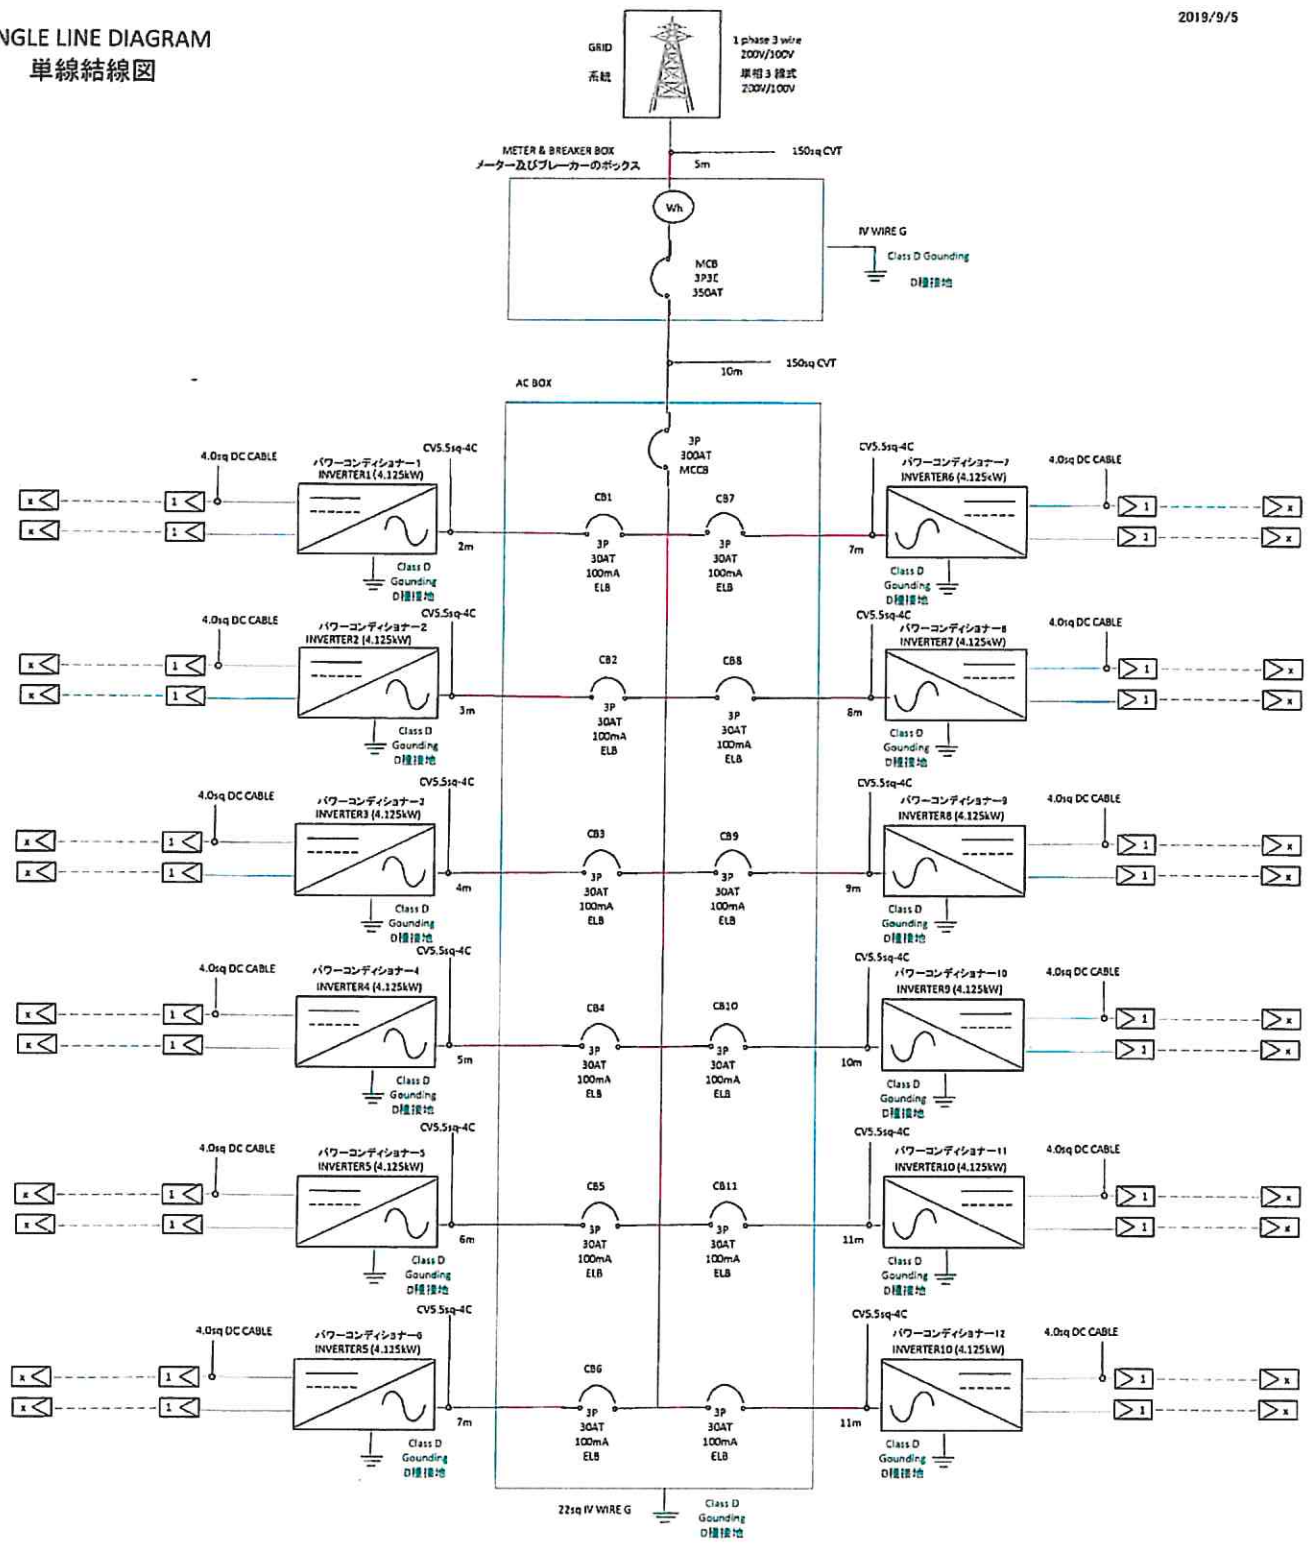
NGLE LINE DIAGRAM
単線結線図

2019/9/5

GRID
系統

1 phase 3 wire
200V/100V
単相3線式
200V/100V

METER & BREAKER BOX
メーター及びブレーカーのボックス

150sq CVT
5m

Wh

MCB
3P3E
350AT

IV WIRE G
Class D Gounding
D種接地

150sq CVT
10m

AC BOX

3P
300AT
MCCB

4.0sq DC CABLE
パワーコンディショナー1
INVERTER1 (4.125kW)
CV5.5sq-4C
2m
Class D
Gounding
D種接地

CB1
3P
30AT
100mA
ELB

CB7
3P
30AT
100mA
ELB

CV5.5sq-4C
パワーコンディショナー7
INVERTER6 (4.125kW)
4.0sq DC CABLE
7m
Class D
Gounding
D種接地

4.0sq DC CABLE
パワーコンディショナー2
INVERTER2 (4.125kW)
CV5.5sq-4C
3m
Class D
Gounding
D種接地

CB2
3P
30AT
100mA
ELB

CB8
3P
30AT
100mA
ELB

CV5.5sq-4C
パワーコンディショナー8
INVERTER7 (4.125kW)
4.0sq DC CABLE
8m
Class D
Gounding
D種接地

4.0sq DC CABLE
パワーコンディショナー3
INVERTER3 (4.125kW)
CV5.5sq-4C
4m
Class D
Gounding
D種接地

CB3
3P
30AT
100mA
ELB

CB9
3P
30AT
100mA
ELB

CV5.5sq-4C
パワーコンディショナー9
INVERTER8 (4.125kW)
4.0sq DC CABLE
9m
Class D
Gounding
D種接地

4.0sq DC CABLE
パワーコンディショナー4
INVERTER4 (4.125kW)
CV5.5sq-4C
5m
Class D
Gounding
D種接地

CB4
3P
30AT
100mA
ELB

CB10
3P
30AT
100mA
ELB

CV5.5sq-4C
パワーコンディショナー10
INVERTER9 (4.125kW)
4.0sq DC CABLE
10m
Class D
Gounding
D種接地

4.0sq DC CABLE
パワーコンディショナー5
INVERTER5 (4.125kW)
CV5.5sq-4C
6m
Class D
Gounding
D種接地

CB5
3P
30AT
100mA
ELB

CB11
3P
30AT
100mA
ELB

CV5.5sq-4C
パワーコンディショナー11
INVERTER10 (4.125kW)
4.0sq DC CABLE
11m
Class D
Gounding
D種接地

4.0sq DC CABLE
パワーコンディショナー6
INVERTER5 (4.125kW)
CV5.5sq-4C
7m
Class D
Gounding
D種接地

CB6
3P
30AT
100mA
ELB

3P
30AT
100mA
ELB

CV5.5sq-4C
パワーコンディショナー12
INVERTER10 (4.125kW)
4.0sq DC CABLE
11m
Class D
Gounding
D種接地

22sq IV WIRE G
Class D
Gounding
D種接地